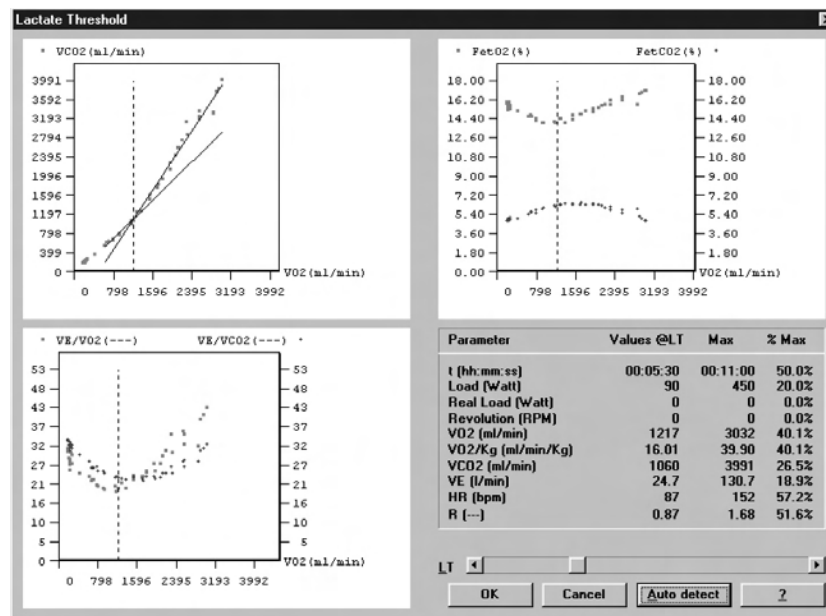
Lactate Threshold

* VCO2(ml/min)

3991
3592
3193
2794
2395
1996
1596
1197
798
399
0

0 798 1596 2395 3193 3992

VO2(ml/min)

* FetO2(%) FetCO2(%) *

18.00
16.20
14.40
12.60
10.80
9.00
7.20
5.40
3.60
1.80
0.00

0 798 1596 2395 3193 3992

VO2(ml/min)

* VE/VO2(---) VE/VCO2(---) *

53
48
43
37
32
27
21
16
10
5
0

0 798 1596 2395 3193 3992

VO2(ml/min)

| Parameter | Values @LT | Max | % Max |
|---|---|---|---|
| t (hh:mm:ss) | 00:05:30 | 00:11:00 | 50.0% |
| Load (Watt) | 90 | 450 | 20.0% |
| Real Load (Watt) | 0 | 0 | 0.0% |
| Revolution (RPM) | 0 | 0 | 0.0% |
| VO2 (ml/min) | 1217 | 3032 | 40.1% |
| VO2/Kg (ml/min/Kg) | 16.01 | 39.90 | 40.1% |
| VCO2 (ml/min) | 1060 | 3991 | 26.5% |
| VE (l/min) | 24.7 | 130.7 | 18.9% |
| HR (bpm) | 87 | 152 | 57.2% |
| R (---) | 0.87 | 1.68 | 51.6% |

LT

OK Cancel Auto detect ?